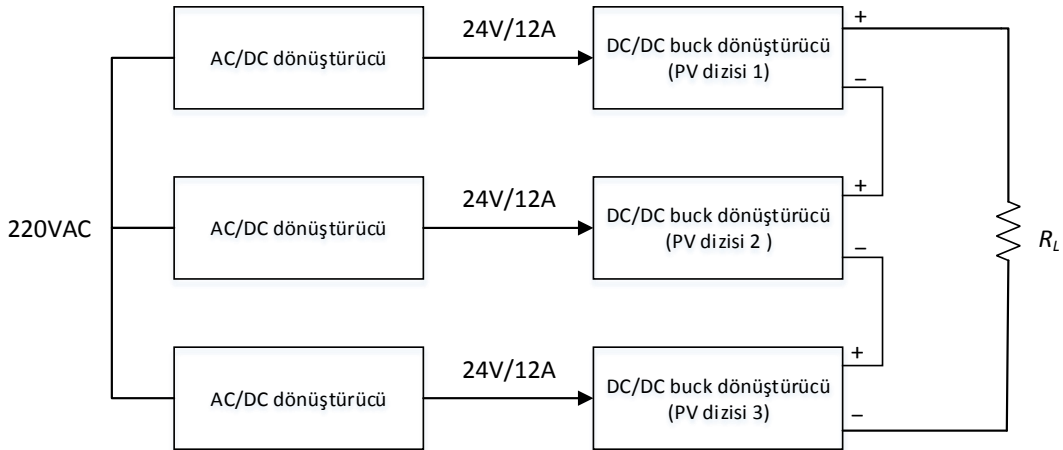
AC/DC dönüştürücü

24V/12A

DC/DC buck dönüştürücü
(PV dizisi 1)

+

–

220VAC

AC/DC dönüştürücü

24V/12A

DC/DC buck dönüştürücü
(PV dizisi 2 )

+

–

$R_L$

AC/DC dönüştürücü

24V/12A

DC/DC buck dönüştürücü
(PV dizisi 3)

+

–